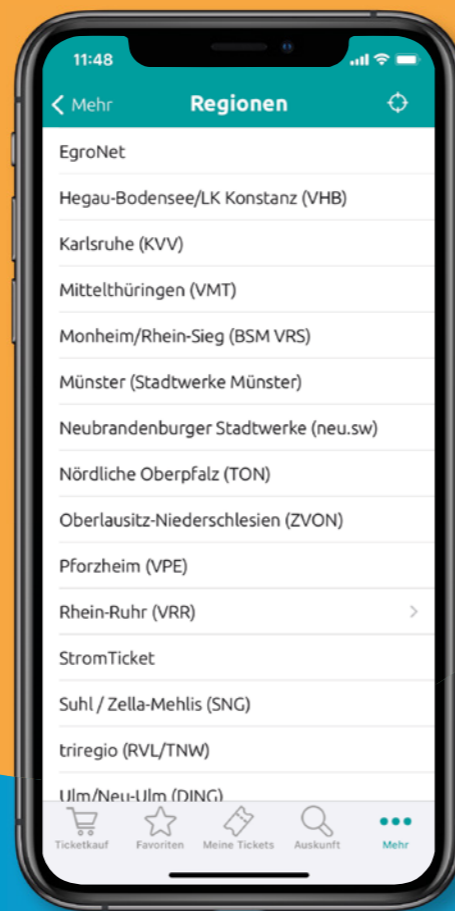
11:48

Mehr
Regionen

EgroNet
Hegau-Bodensee/LK Konstanz (VHB)
Karlsruhe (KVV)
Mittelthüringen (VMT)
Monheim/Rhein-Sieg (BSM VRS)
Münster (Stadtwerke Münster)
Neubrandenburger Stadtwerke (neu.sw)
Nördliche Oberpfalz (TON)
Oberlausitz-Niederschlesien (ZVON)
Pforzheim (VPE)
Rhein-Ruhr (VRR)
StromTicket
Suhl / Zella-Mehlis (SNG)
triregio (RVL/TNW)
Ulm/Neu-Ulm (DING)

Ticketkauf
Favoriten
Meine Tickets
Auskunft
Mehr